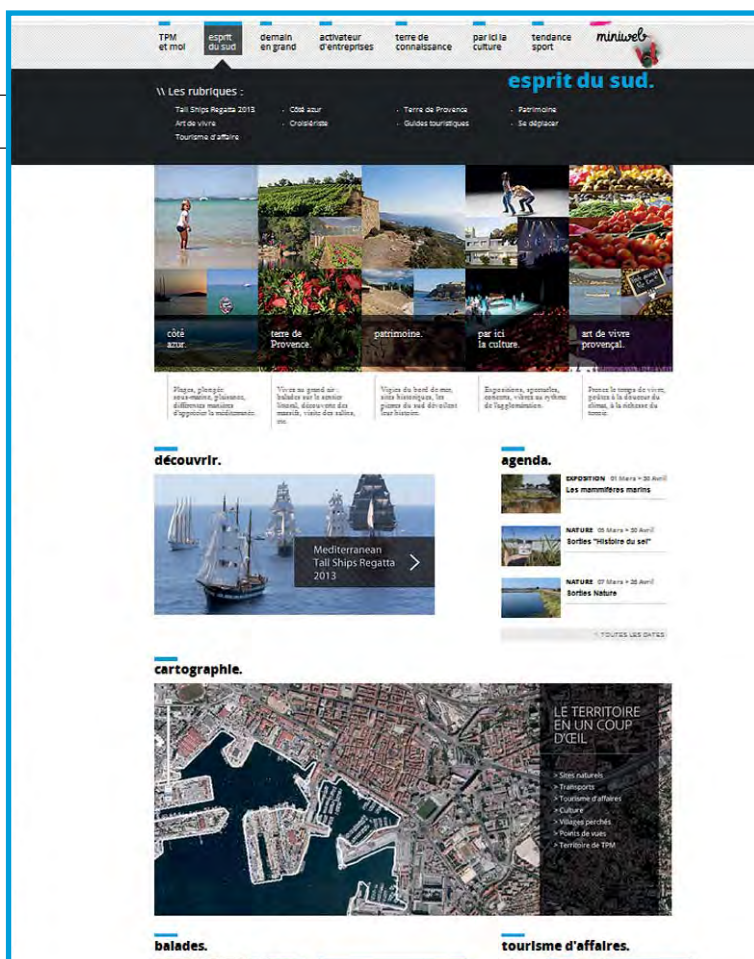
TPM et moi | esprit du sud | demain en grand | activateur d'entreprises | terre de connaissance | par ici la culture | tendance sport | miniweb

esprit du sud.

\\ Les rubriques :

Tall Ships Regatta 2013
Art de vivre
Tourisme d'affaire
Côté azur
Croisiériste
Terre de Provence
Guides touristiques
Patrimoine
Se déplacer

côté azur.

terre de Provence.

patrimoine.

par ici la culture.

art de vivre provençal.

Plages, plongée sous-marine, plaisance, différentes manières d'approcher la méditerranée.

Vivre au grand air : balades sur le sentier littoral, découverte des massifs, visite des caves, etc.

Vigies du bord de mer, sites historiques, les pierres du sud dévoilent leur histoire.

Expositions, spectacles, concerts, vibrez au rythme de l'agglomération.

Prenez le temps de vivre, goûtez à la douceur du climat, à la richesse du terroir.

découvrir.

Mediterranean Tall Ships Regatta 2013

agenda.

EXPOSITION 01 Mars > 30 Avril
Les mammifères marins

NATURE 05 Mars > 30 Avril
Sorties "Histoire du sel"

NATURE 07 Mars > 26 Avril
Sorties Nature

> TOUTES LES DATES

cartographie.

LE TERRITOIRE EN UN COUP D'ŒIL

> Sites naturels
> Transports
> Tourisme d'affaires
> Culture
> Villages perchés
> Points de vues
> Territoire de TPM

balades.

tourisme d'affaires.